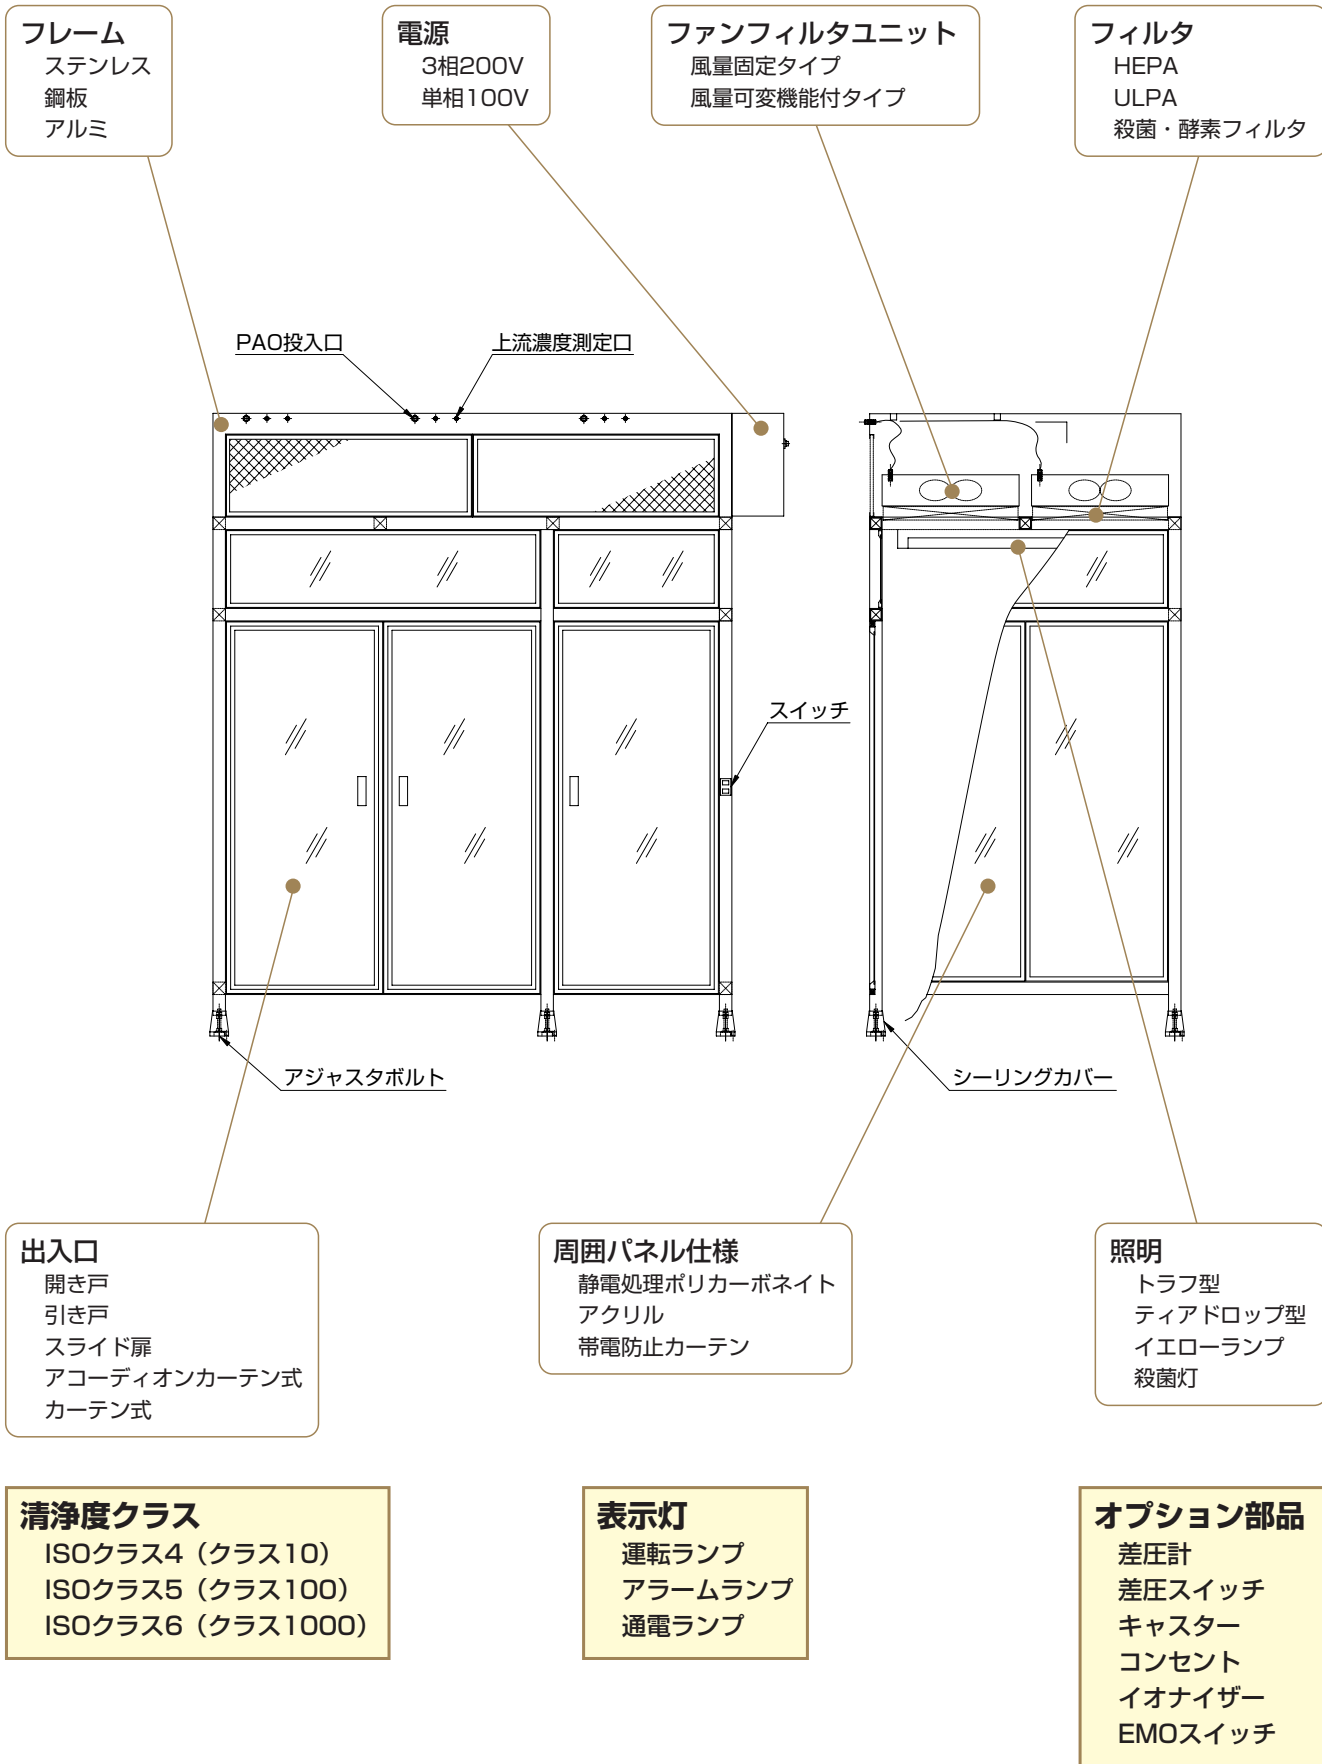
フレーム
ステンレス
鋼板
アルミ

電源
3相200V
単相100V

ファンフィルタユニット
風量固定タイプ
風量可変機能付タイプ

フィルタ
HEPA
ULPA
殺菌・酵素フィルタ

PAO投入口

上流濃度測定口

スイッチ

アジャスタボルト

シーリングカバー

出入口
開き戸
引き戸
スライド扉
アコーディオンカーテン式
カーテン式

周囲パネル仕様
静電処理ポリカーボネイト
アクリル
帯電防止カーテン

照明
トラフ型
ティアドロップ型
イエローランプ
殺菌灯

清浄度クラス
ISOクラス4（クラス10）
ISOクラス5（クラス100）
ISOクラス6（クラス1000）

表示灯
運転ランプ
アラームランプ
通電ランプ

オプション部品
差圧計
差圧スイッチ
キャスター
コンセント
イオナイザー
EMOスイッチ